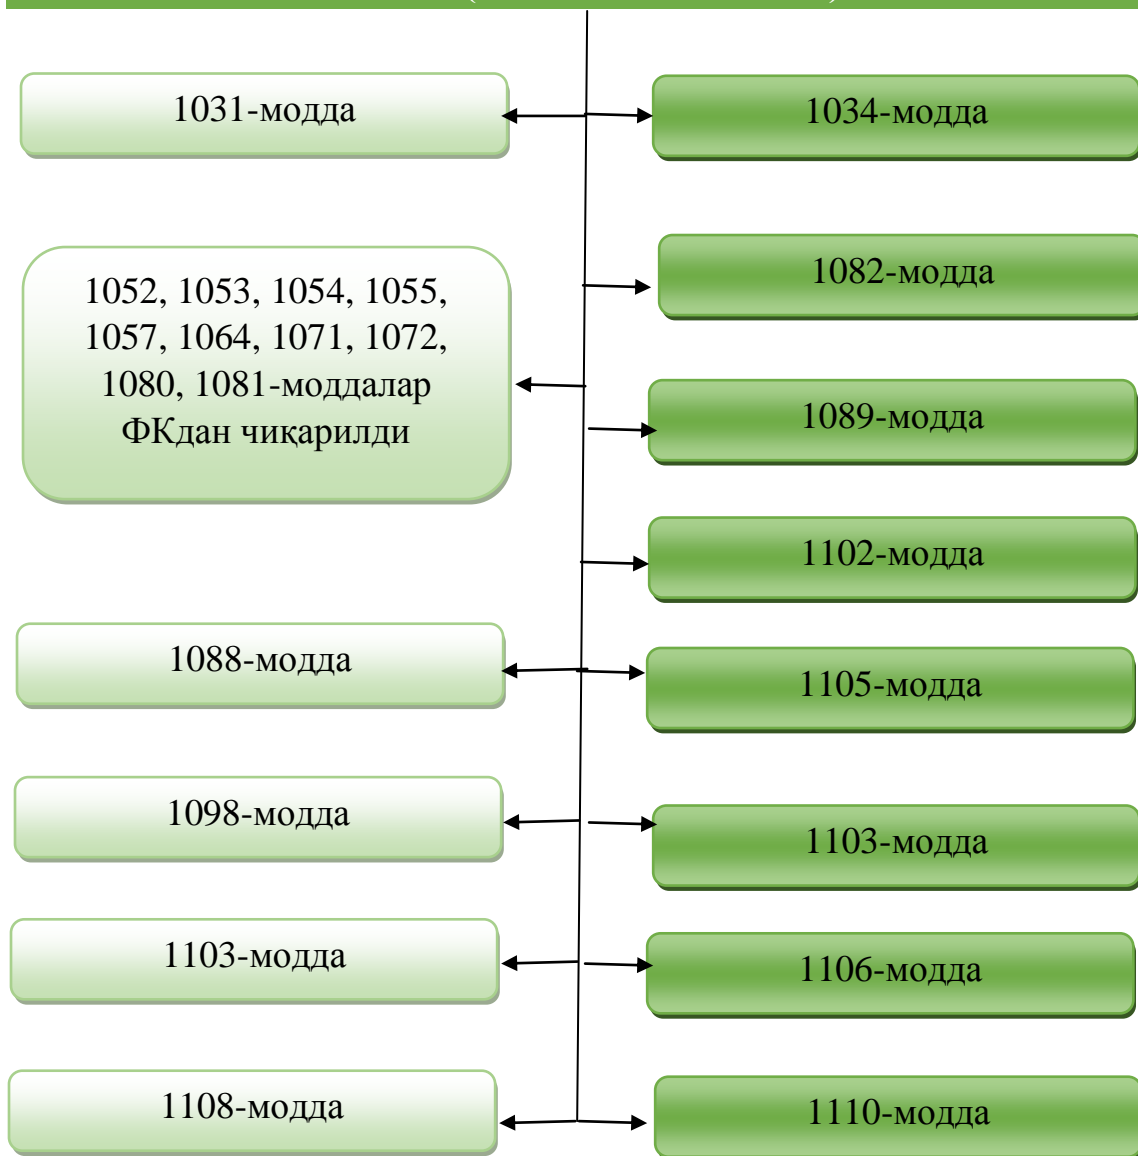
1031-модда

1034-модда

1052, 1053, 1054, 1055, 1057, 1064, 1071, 1072, 1080, 1081-моддалар ФКдан чиқарилди

1082-модда

1089-модда

1102-модда

1088-модда

1105-модда

1098-модда

1103-модда

1103-модда

1106-модда

1108-модда

1110-модда